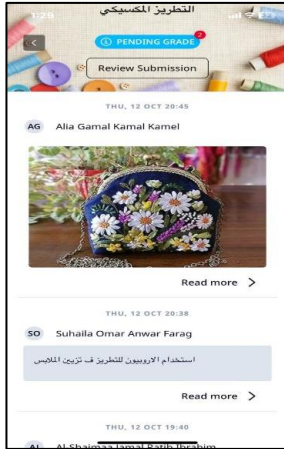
التطريز المكسيكي

PENDING GRADE 2

Review Submission

THU, 12 OCT 20:45

AG Alia Gamal Kamal Kamel

Read more >

THU, 12 OCT 20:38

SO Suhaila Omar Anwar Farag

استخدام الاوروبيون للتطريز ف تزيين الملابس

Read more >

THU, 12 OCT 19:40

AI Al-Shaimaa Jamal Ratib Ibrahim